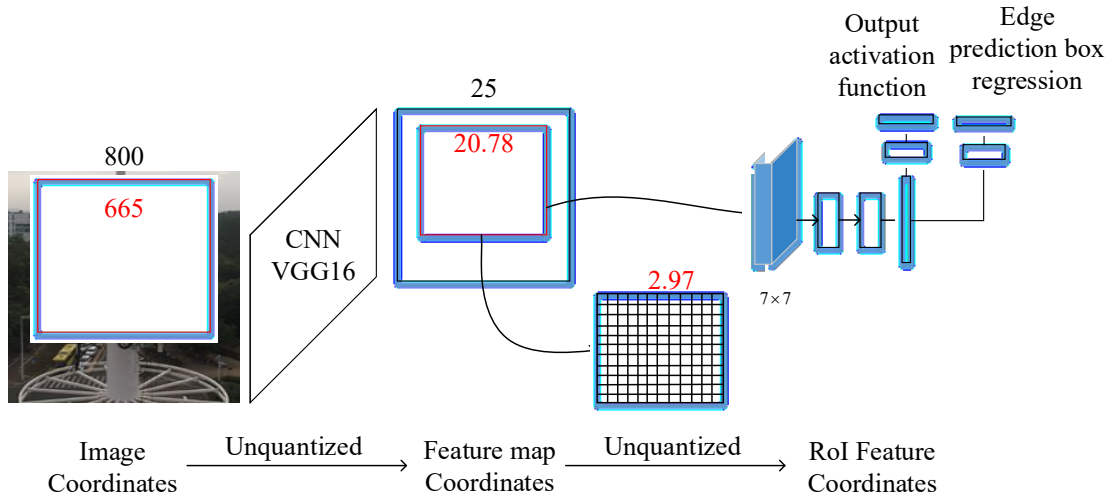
800

665

CNN VGG16

25

20.78

2.97

$7\times7$

Output activation function

Edge prediction box regression

Image Coordinates

Unquantized

Feature map Coordinates

Unquantized

RoI Feature Coordinates